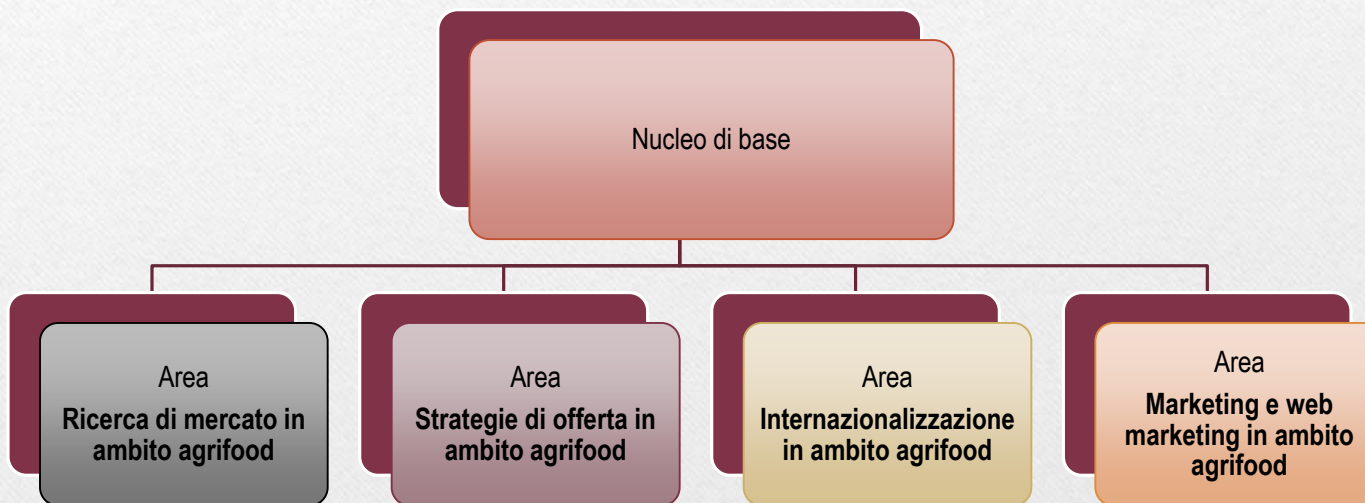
Nucleo di base

Area
**Ricerca di mercato in ambito agrifood**

Area
**Strategie di offerta in ambito agrifood**

Area
**Internazionalizzazione in ambito agrifood**

Area
**Marketing e web marketing in ambito agrifood**